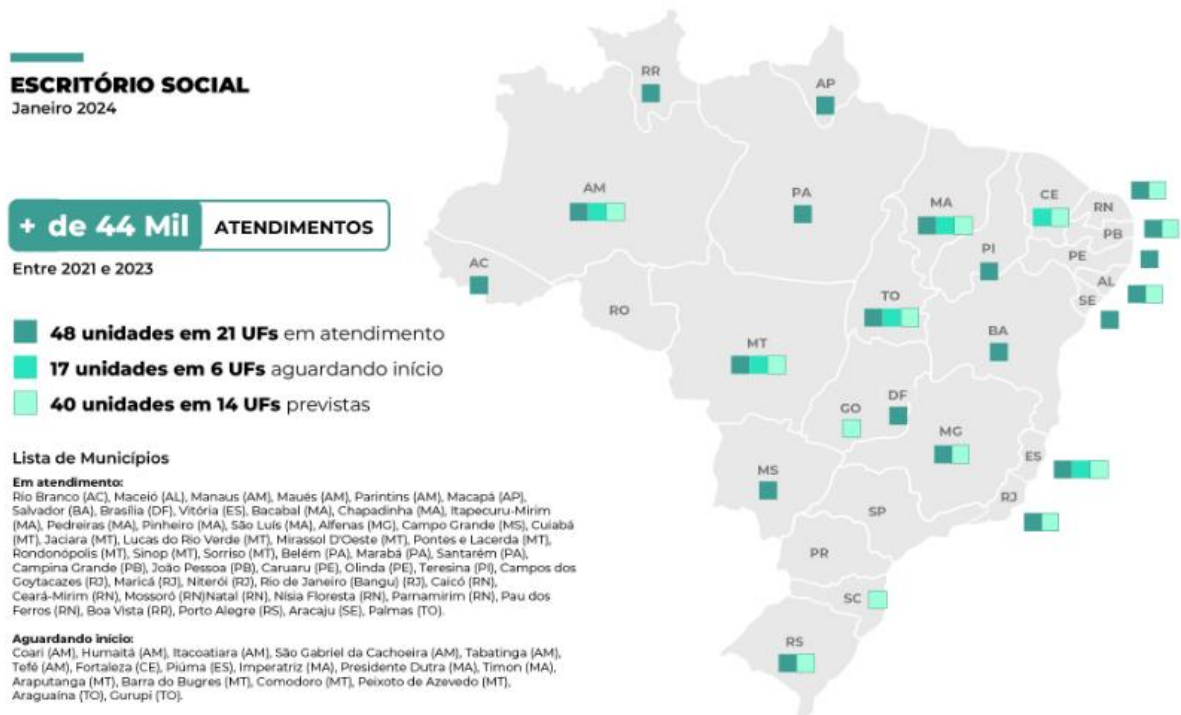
ESCRITÓRIO SOCIAL
Janeiro 2024

+ de 44 Mil ATENDIMENTOS
Entre 2021 e 2023

48 unidades em 21 UFs em atendimento
17 unidades em 6 UFs aguardando início
40 unidades em 14 UFs previstas

Lista de Municípios

Em atendimento:
Rio Branco (AC), Maceió (AL), Manaus (AM), Maués (AM), Parintins (AM), Macapá (AP), Salvador (BA), Brasília (DF), Vitória (ES), Bacabal (MA), Chapadinha (MA), Itapecuru-Mirim (MA), Pedreiras (MA), Pinheiro (MA), São Luís (MA), Alfenas (MG), Campo Grande (MS), Cuiabá (MT), Jaciara (MT), Lucas do Rio Verde (MT), Mirassol D'Oeste (MT), Pontes e Lacerda (MT), Rondonópolis (MT), Sinop (MT), Sorriso (MT), Belém (PA), Marabá (PA), Santarém (PA), Campina Grande (PB), João Pessoa (PB), Caruaru (PE), Olinda (PE), Teresina (PI), Campos dos Goytacazes (RJ), Maricá (RJ), Niterói (RJ), Rio de Janeiro (Bangu) (RJ), Caicó (RN), Ceará-Mirim (RN), Mossoró (RN)Natal (RN), Nísia Floresta (RN), Parnamirim (RN), Pau dos Ferros (RN), Boa Vista (RR), Porto Alegre (RS), Aracaju (SE), Palmas (TO).

Aguardando início:
Coari (AM), Humaitá (AM), Itacoatiara (AM), São Gabriel da Cachoeira (AM), Tabatinga (AM), Tefé (AM), Fortaleza (CE), Piúma (ES), Imperatriz (MA), Presidente Dutra (MA), Timon (MA), Araputanga (MT), Barra do Bugres (MT), Comodoro (MT), Peixoto de Azevedo (MT), Araguaína (TO), Gurupi (TO).

RR
AP
AM
PA
MA
CE
RN
PB
PE
AL
SE
PI
AC
RO
TO
BA
MT
DF
GO
MG
ES
MS
RJ
SP
PR
SC
RS